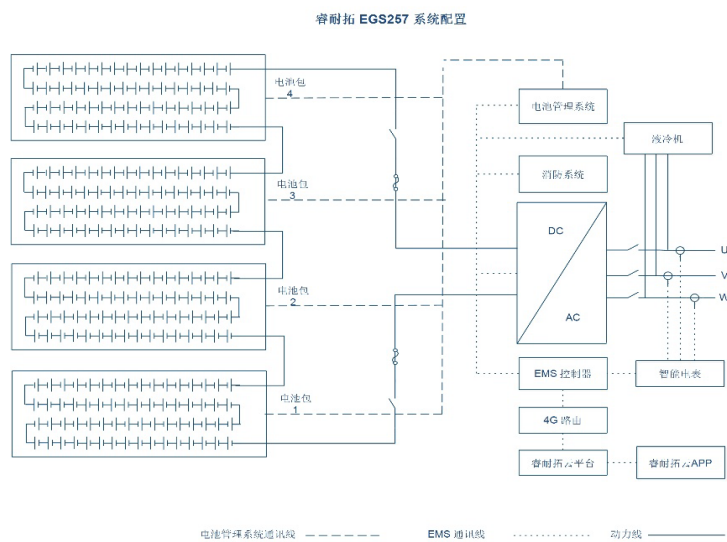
睿耐拓 EGS257 系统配置

电池包
4

电池包
3

电池包
2

电池包
1

电池管理系统

液冷机

消防系统

DC

AC

U

V

W

EMS 控制器

智能电表

4G 路由

睿耐拓云平台

睿耐拓云APP

电池管理系统通讯线

EMS 通讯线

动力线